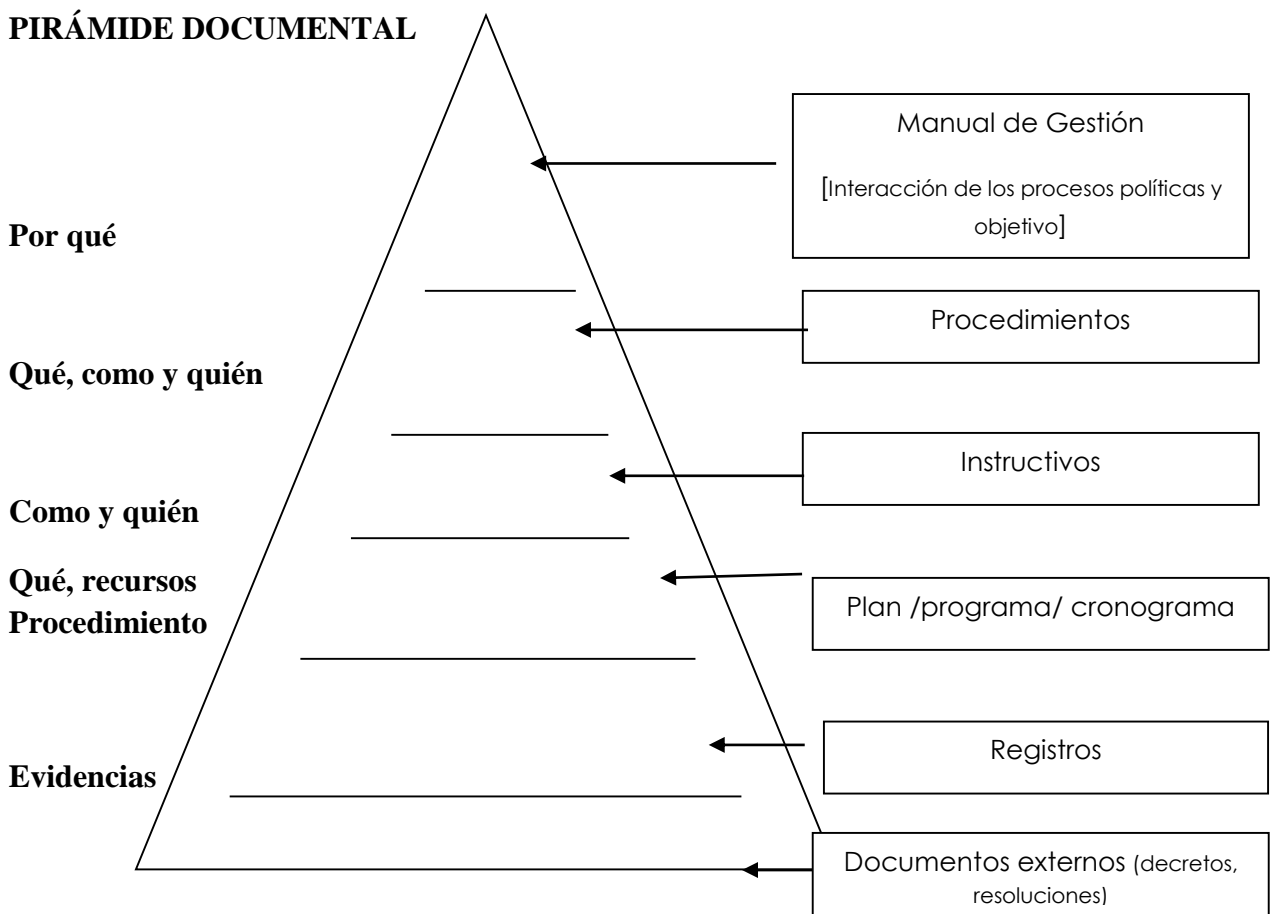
**PIRÁMIDE DOCUMENTAL**

Manual de Gestión
[Interacción de los procesos políticas y objetivo]

Por qué

Procedimientos

Qué, como y quién

Instructivos

Como y quién

Qué, recursos
Procedimiento

Plan /programa/ cronograma

Registros

Evidencias

Documentos externos (decretos, resoluciones)